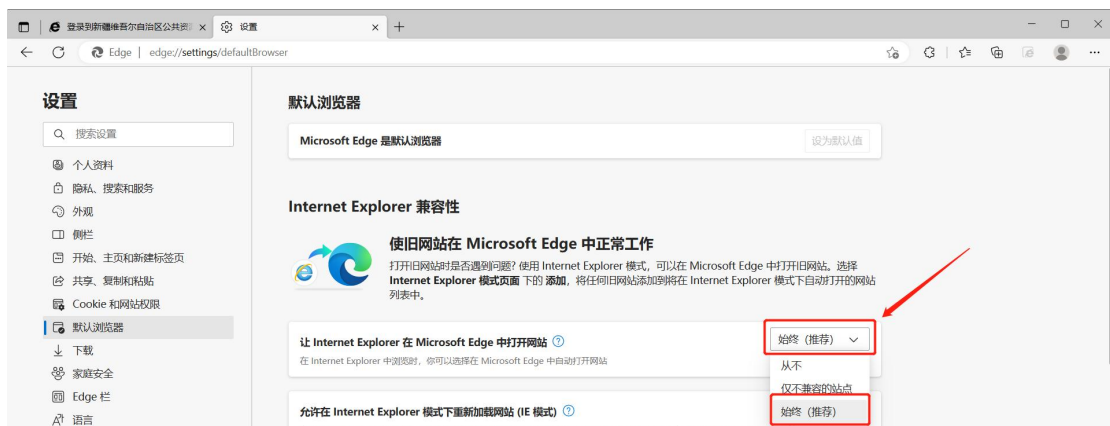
登录到新疆维吾尔自治区公共资 ×
设置 ×
+
Edge | edge://settings/defaultBrowser

设置
搜索设置
个人资料
隐私、搜索和服务
外观
侧栏
开始、主页和新建标签页
共享、复制和粘贴
Cookie 和网站权限
默认浏览器
下载
家庭安全
Edge 栏
语言

默认浏览器
Microsoft Edge 是默认浏览器
设为默认值

Internet Explorer 兼容性
使旧网站在 Microsoft Edge 中正常工作
打开旧网站时是否遇到问题? 使用 Internet Explorer 模式，可以在 Microsoft Edge 中打开旧网站。选择 Internet Explorer 模式页面 下的 添加，将任何旧网站添加到将在 Internet Explorer 模式下自动打开的网站列表中。

让 Internet Explorer 在 Microsoft Edge 中打开网站
在 Internet Explorer 中浏览时，你可以选择在 Microsoft Edge 中自动打开网站
始终 (推荐)
从不
仅不兼容的站点
始终 (推荐)

允许在 Internet Explorer 模式下重新加载网站 (IE 模式)